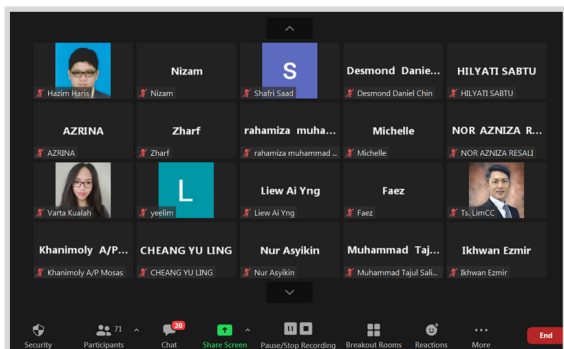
Hazim Haris

Nizam
Nizam

S
Shafri Saad

Desmond Danie...
Desmond Daniel Chin

HILYATI SABTU
HILYATI SABTU

AZRINA
AZRINA

Zharf
Zharf

rahamiza muha...
rahamiza muhammad ...

Michelle
Michelle

NOR AZNIZA R...
NOR AZNIZA RESALI

Varta Kualah

L
yeelim

Liew Ai Yng
Liew Ai Yng

Faez
Faez

Ts. LimCC

Khanimoly A/P...
Khanimoly A/P Mosas

CHEANG YU LING
CHEANG YU LING

Nur Asyikin
Nur Asyikin

Muhammad Taj...
Muhammad Tajul Sali...

Ikhwan Ezmir
Ikhwan Ezmir

Security
71 Participants
20 Chat
Share Screen
Pause/Stop Recording
Breakout Rooms
Reactions
More
End